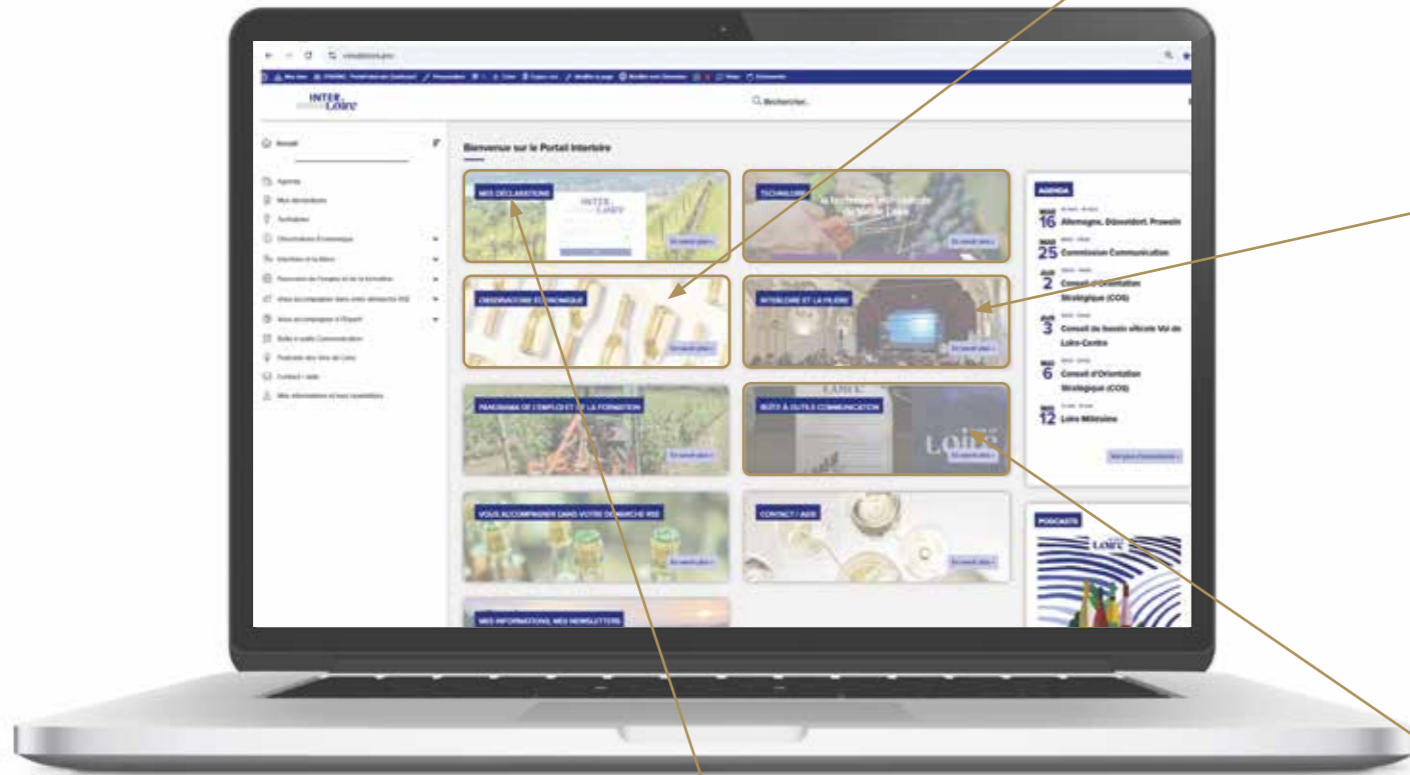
INTER Loire

Q Rechercher...

Accueil

Agenda

Mes demandes

Actualités

Observatoire Économique

Interloire et la filière

Panorama de l'emploi et de la formation

Vous accompagner dans votre démarche RSE

Vous accompagner à l'Export

Boîte à outils Communication

Podcasts des Vins de Loire

Contact / aide

Mes informations et mes newsletters

Bienvenue sur le Portail Interloire

MES DÉCLARATIONS

En savoir plus

TECHNILOIRE

En savoir plus

OBSERVATOIRE ÉCONOMIQUE

En savoir plus

INTERLOIRE ET LA FILIÈRE

En savoir plus

PANORAMA DE L'EMPLOI ET DE LA FORMATION

En savoir plus

BOÎTE À OUTILS COMMUNICATION

En savoir plus

VOUS ACCOMPAGNER DANS VOTRE DÉMARCHE RSE

En savoir plus

CONTACT / AIDE

En savoir plus

MES INFORMATIONS, MES NEWSLETTERS

AGENDA

16 Allemagne, Düsseldorf, Prowein

25 Commission Communication

2 Conseil d'Orientation Stratégique (COS)

3 Conseil de bassin viticole Val de Loire-Centre

6 Conseil d'Orientation Stratégique (COS)

12 Loire Millésime

Voir plus d'événements

PODCASTS

Loire